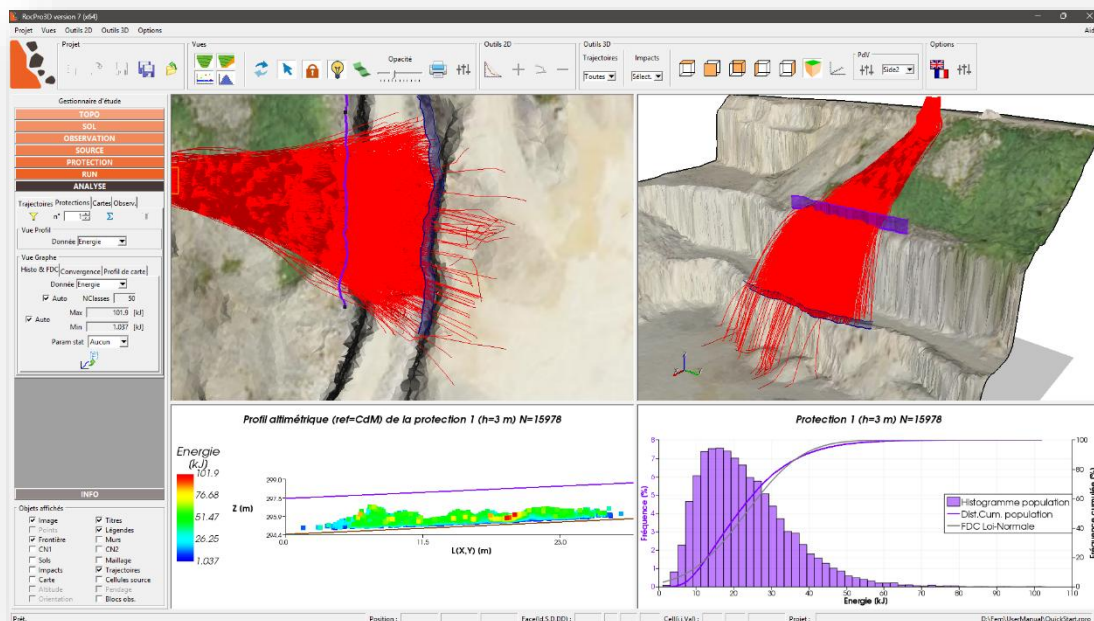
RocPro3D version 7 (x64)

Projet Vues Outils 2D Outils 3D Options

Projet

Vues

Opacité

Outils 2D

Outils 3D

Trajectoires

Impacts

Toutes

Sélect.

PdV

Side2

Options

Gestionnaire d'étude

TOPO

SOL

OBSERVATION

SOURCE

PROTECTION

RUN

ANALYSE

Trajectoires Protections Cartes Observ.

n° 1

Vue Profil

Donnée Energie

Vue Graphe

Histo & FDC Convergence Profil de carte

Donnée Energie

Auto NClasses 50

Auto Max 101.9 [kJ]

Min 1.037 [kJ]

Param stat. Aucun

INFO

Objets affichés

Image
Points
Frontière
CN1
Sols
Impacts
Carte
Altitude
Orientation
Titres
Légendes
Murs
CN2
Maillage
Trajectoires
Cellules source
Pendage
Blocs obs.

Profil altimétrique (ref=CdM) de la protection 1 (h=3 m) N=15978

Energie (kJ)

101.9

76.68

51.47

26.25

1.037

Z (m)

299.0

297.5

295.9

294.4

0.0

11.5

25.0

L(X,Y) (m)

Protection 1 (h=3 m) N=15978

Fréquence (%)

Histogramme population

Dist.Cum. population

FDC Loi-Normale

Fréquence cumulée (%)

Energie (kJ)

0 10 20 30 40 50 60 70 80 90 100 110

0 1 2 3 4 5 6 7 8

0 20 40 60 80 100

Prêt

Position :

Face(Id,S,D,DD) :

Cell(i,j,Val) :

Projet :

D:\Fem\UserManual\QuickStart.rpro